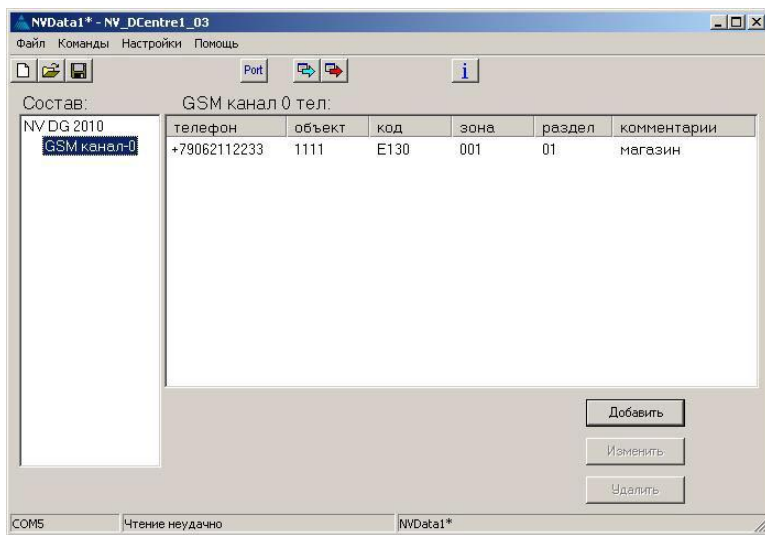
NVData1* - NV_DCentre1_03

Файл Команды Настройки Помощь

Port

i

Состав:

NV DG 2010
GSM канал-0

GSM канал 0 тел:

| телефон | объект | код | зона | раздел | комментарии |
|---|---|---|---|---|---|
| +79062112233 | 1111 | E130 | 001 | 01 | магазин |

Добавить

Изменить

Удалить

COM5 Чтение неудачно NVData1*